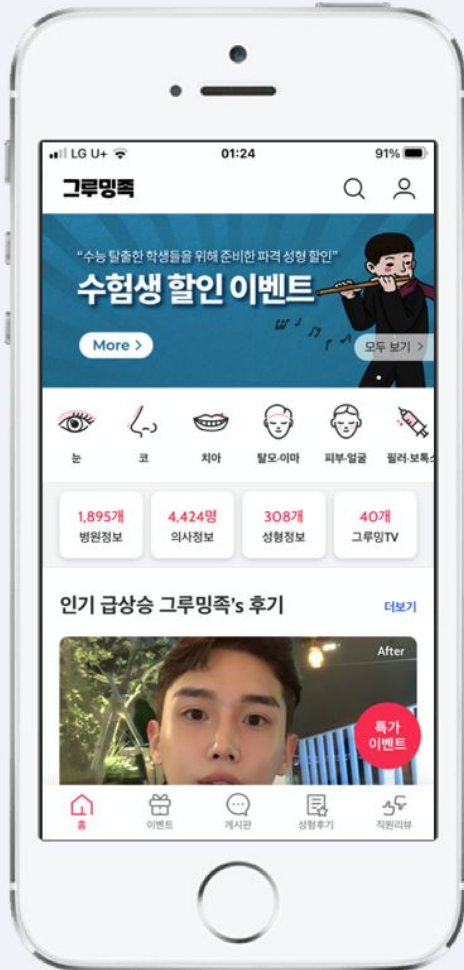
LG U+ 01:24 91%

그루밍족

"수능 탈출한 학생들을 위해 준비한 파격 성형 할인"
수험생 할인 이벤트

More >

모두 보기 >

눈 코 치아 탈모·이마 피부·얼굴 필러·보톡스

1,895개
병원정보

4,424명
의사정보

308개
성형정보

40개
그루밍TV

인기 급상승 그루밍족's 후기

더보기

After

특가
이벤트

홈 이벤트 게시판 성형후기 직원리뷰